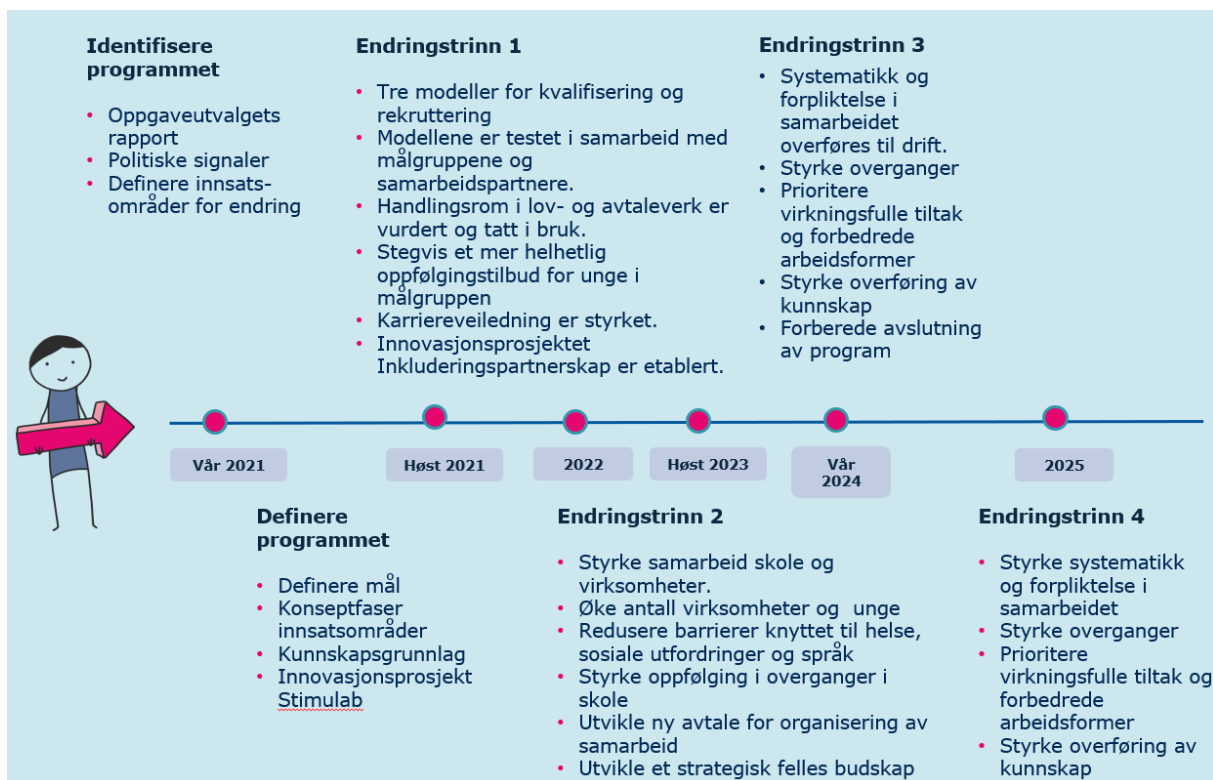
Identifisere programmet

- Oppgaveutvalgets rapport
- Politiske signaler
- Definere innsatsområder for endring

Endringstrinn 1

- Tre modeller for kvalifisering og rekruttering
- Modellene er testet i samarbeid med målgruppene og samarbeidspartnere.
- Handlingsrom i lov- og avtaleverk er vurdert og tatt i bruk.
- Stegvis et mer helhetlig oppfølgingstilbud for unge i målgruppen
- Karriereveiledning er styrket.
- Innovasjonsprosjektet Inkluderingspartnerskap er etablert.

Endringstrinn 3

- Systematikk og forpliktelse i samarbeidet overføres til drift.
- Styrke overganger
- Prioritere virkningsfulle tiltak og forbedrede arbeidsformer
- Styrke overføring av kunnskap
- Forberede avslutning av program

Vår 2021

Høst 2021

2022

Høst 2023

Vår 2024

2025

Definere programmet

- Definere mål
- Konseptfaser innsatsområder
- Kunnskapsgrunnlag
- Innovasjonsprosjekt Stimulab

Endringstrinn 2

- Styrke samarbeid skole og virksomheter.
- Øke antall virksomheter og unge
- Redusere barrierer knyttet til helse, sosiale utfordringer og språk
- Styrke oppfølging i overganger i skole
- Utvikle ny avtale for organisering av samarbeid
- Utvikle et strategisk felles budskap

Endringstrinn 4

- Styrke systematikk og forpliktelse i samarbeidet
- Styrke overganger
- Prioritere virkningsfulle tiltak og forbedrede arbeidsformer
- Styrke overføring av kunnskap